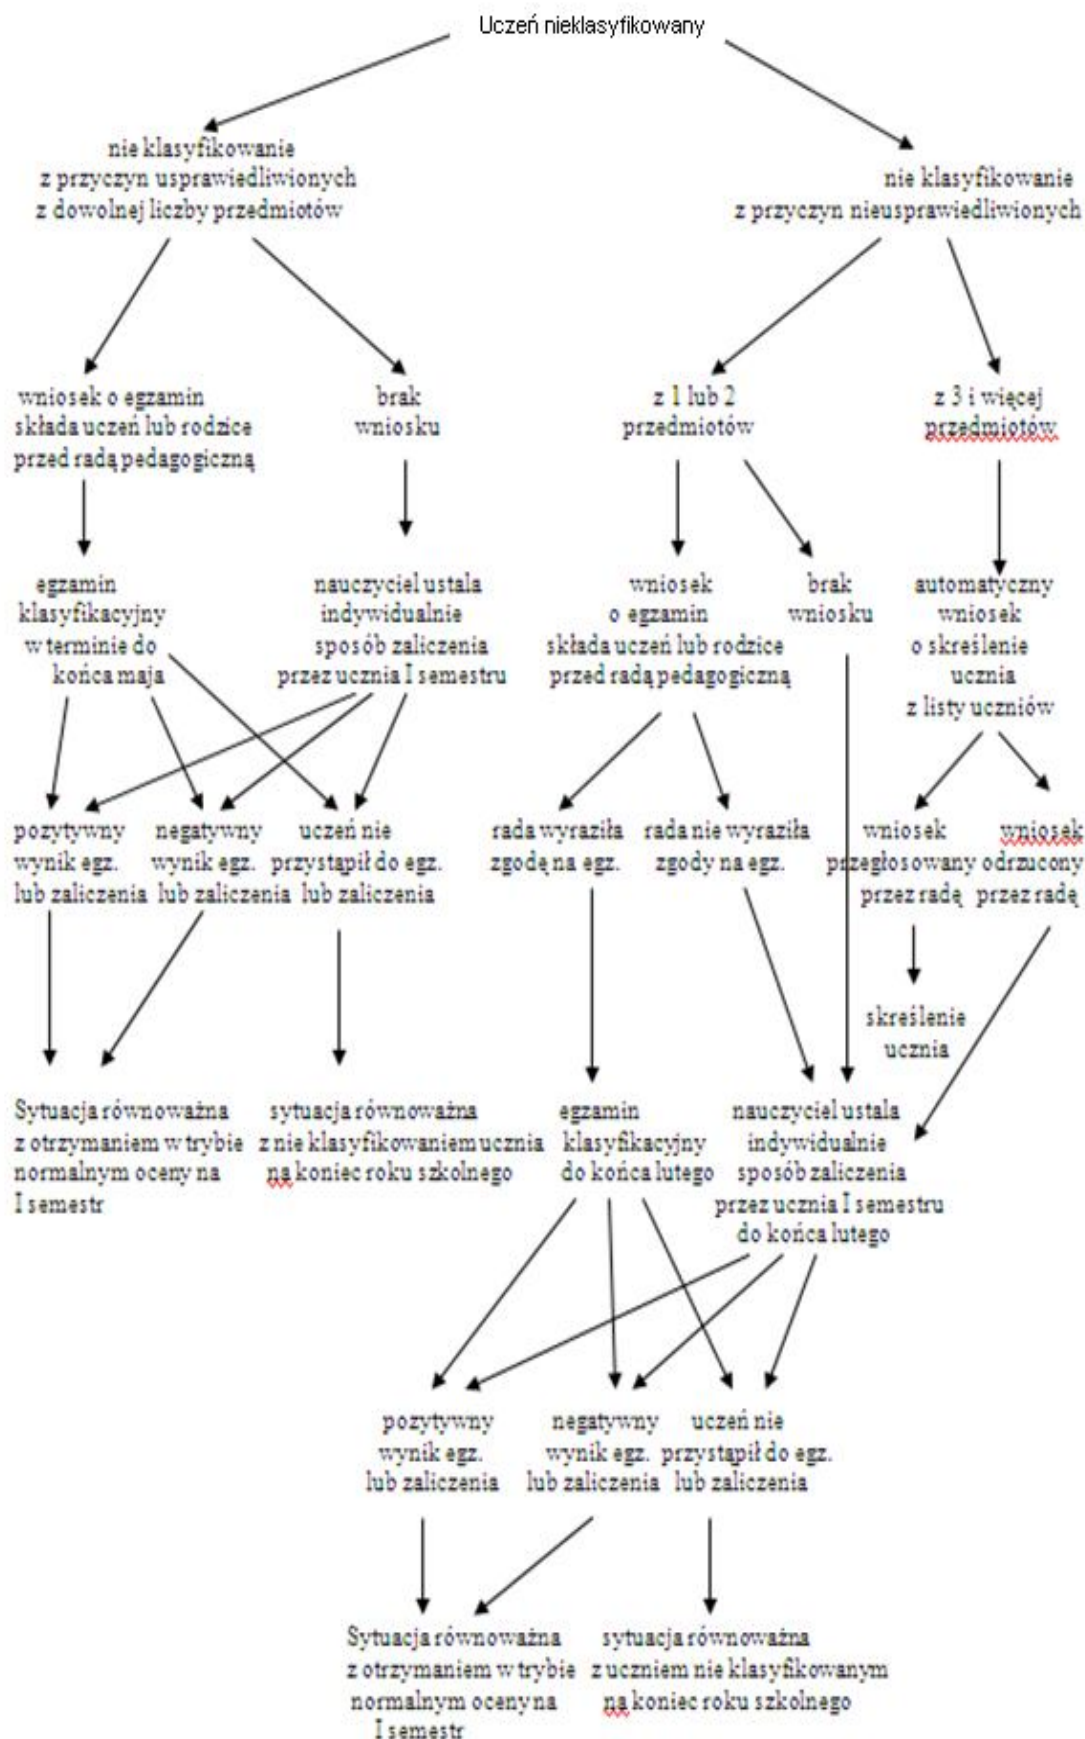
Uczeń nieklasyfikowany

nie klasyfikowanie z przyczyn usprawiedliwionych z dowolnej liczby przedmiotów

nie klasyfikowanie z przyczyn nieusprawiedliwionych

wniosek o egzamin składa uczeń lub rodzice przed radą pedagogiczną

brak wniosku

z 1 lub 2 przedmiotów

z 3 i więcej przedmiotów

egzamin klasyfikacyjny w terminie do końca maja

nauczyciel ustala indywidualnie sposób zaliczenia przez ucznia I semestru

wniosek o egzamin składa uczeń lub rodzice przed radą pedagogiczną

brak wniosku

automatyczny wniosek o skreślenie ucznia z listy uczniów

pozytywny wynik egz. lub zaliczenia

negatywny wynik egz. lub zaliczenia

uczeń nie przystąpił do egz. lub zaliczenia

rada wyraziła zgodę na egz.

rada nie wyraziła zgody na egz.

wniosek przegłosowany przez radę

wniosek odrzucony przez radę

skreślenie ucznia

Sytuacja równoważna z otrzymaniem w trybie normalnym oceny na I semestr

sytuacja równoważna z nie klasyfikowaniem ucznia na koniec roku szkolnego

egzamin klasyfikacyjny do końca lutego

nauczyciel ustala indywidualnie sposób zaliczenia przez ucznia I semestru do końca lutego

pozytywny wynik egz. lub zaliczenia

negatywny wynik egz. lub zaliczenia

uczeń nie przystąpił do egz. lub zaliczenia

Sytuacja równoważna z otrzymaniem w trybie normalnym oceny na I semestr

sytuacja równoważna z uczniem nie klasyfikowanym na koniec roku szkolnego